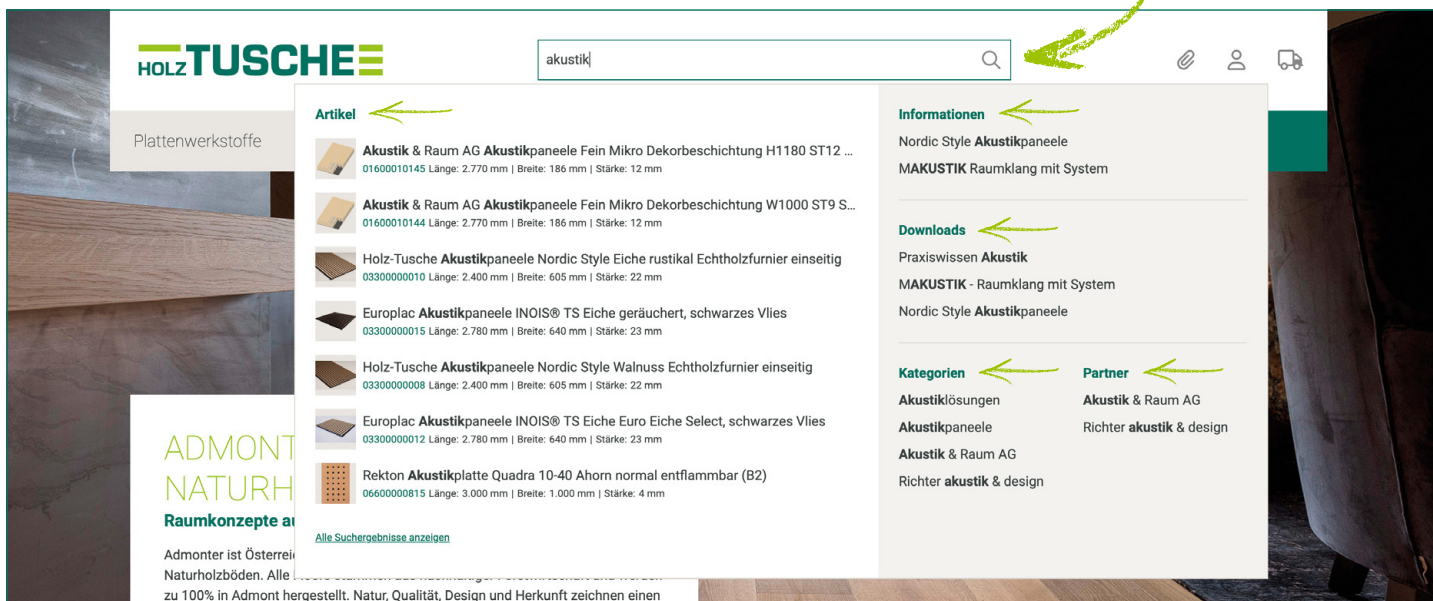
HOLZ TUSCHE

akustik

Plattenwerkstoffe

Artikel

Akustik & Raum AG Akustikpaneele Fein Mikro Dekorbeschichtung H1180 ST12 ...
01600010145 Länge: 2.770 mm | Breite: 186 mm | Stärke: 12 mm

Akustik & Raum AG Akustikpaneele Fein Mikro Dekorbeschichtung W1000 ST9 S...
01600010144 Länge: 2.770 mm | Breite: 186 mm | Stärke: 12 mm

Holz-Tusche Akustikpaneele Nordic Style Eiche rustikal Echtholzfurnier einseitig
03300000010 Länge: 2.400 mm | Breite: 605 mm | Stärke: 22 mm

Europlac Akustikpaneele INOIS® TS Eiche geräuchert, schwarzes Vlies
03300000015 Länge: 2.780 mm | Breite: 640 mm | Stärke: 23 mm

Holz-Tusche Akustikpaneele Nordic Style Walnuss Echtholzfurnier einseitig
03300000008 Länge: 2.400 mm | Breite: 605 mm | Stärke: 22 mm

Europlac Akustikpaneele INOIS® TS Eiche Euro Eiche Select, schwarzes Vlies
03300000012 Länge: 2.780 mm | Breite: 640 mm | Stärke: 23 mm

Rekton Akustikplatte Quadra 10-40 Ahorn normal entflammbar (B2)
06600000815 Länge: 3.000 mm | Breite: 1.000 mm | Stärke: 4 mm

Alle Suchergebnisse anzeigen

Informationen
Nordic Style Akustikpaneele
MAKUSTIK Raumklang mit System

Downloads
Praxiswissen Akustik
MAKUSTIK - Raumklang mit System
Nordic Style Akustikpaneele

Kategorien
Akustiklösungen
Akustikpaneele
Akustik & Raum AG
Richter akustik & design

Partner
Akustik & Raum AG
Richter akustik & design

ADMONT
NATURH
Raumkonzepte a
Admonter ist Österrei
Naturholzböden. Alle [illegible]
zu 100% in Admont hergestellt. Natur, Qualität, Design und Herkunft zeichnen einen